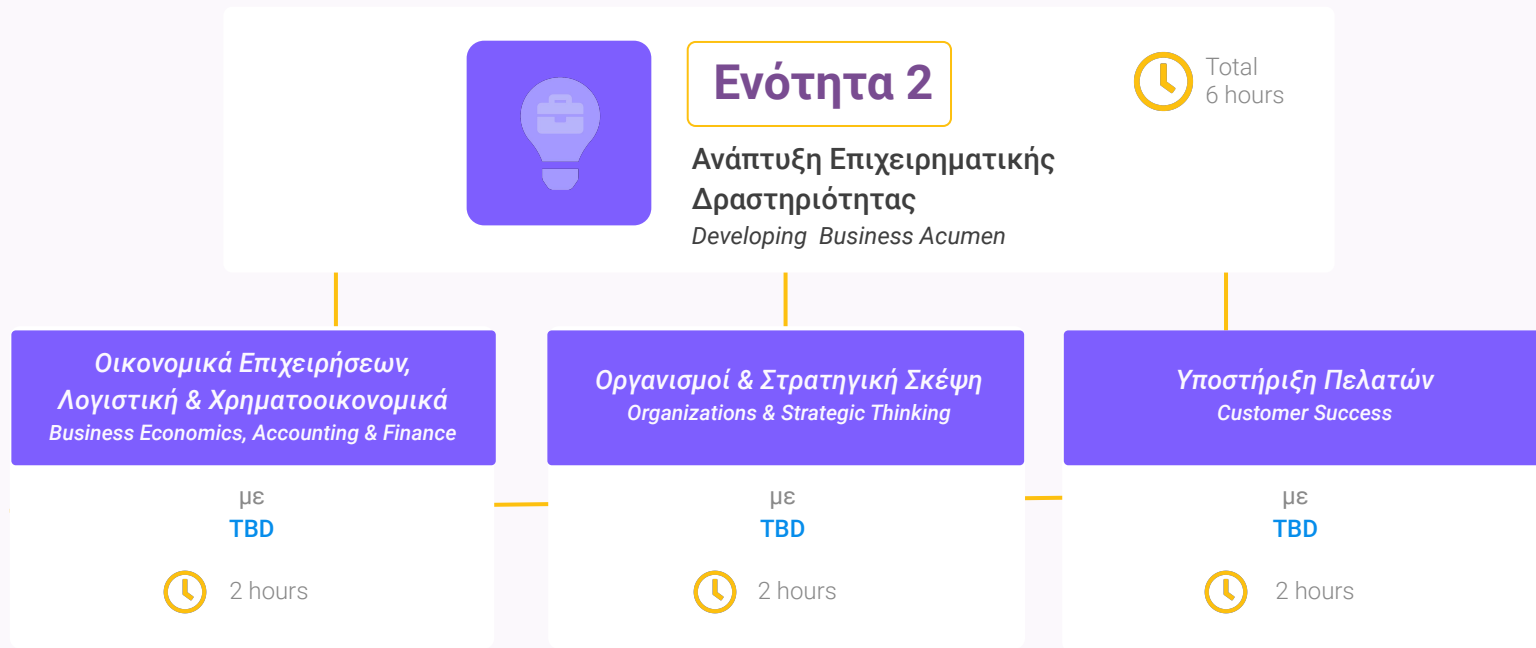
Ενότητα 2

Total
6 hours

Ανάπτυξη Επιχειρηματικής Δραστηριότητας
Developing  Business Acumen

Οικονομικά Επιχειρήσεων, Λογιστική & Χρηματοοικονομικά
Business Economics, Accounting & Finance

με
TBD

2 hours

Οργανισμοί & Στρατηγική Σκέψη
Organizations & Strategic Thinking

με
TBD

2 hours

Υποστήριξη Πελατών
Customer Success

με
TBD

2 hours